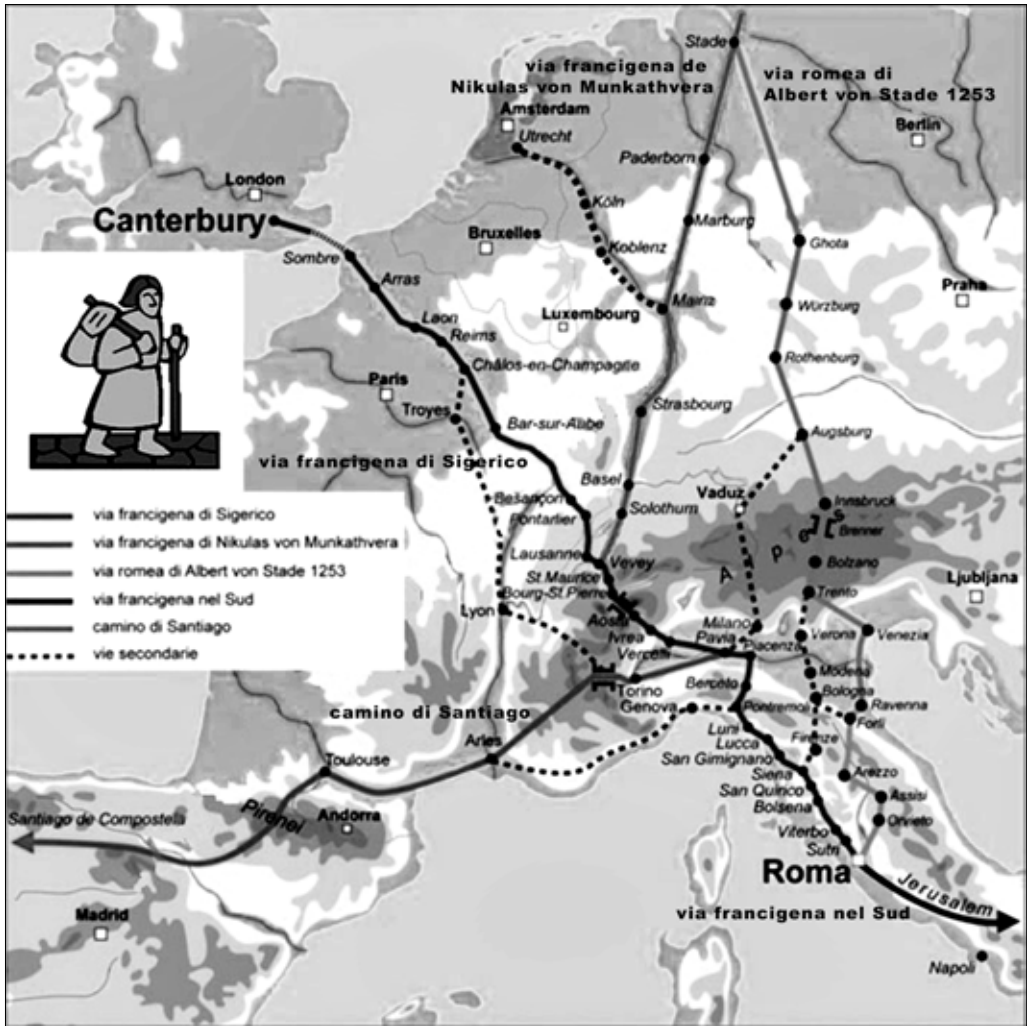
Stade
via francigena de Nikulas von Munkathvera
via romea di Albert von Stade 1253
Amsterdam
Utrecht
Berlin
Paderborn
London
Canterbury
Köln
Marburg
Bruxelles
Koblenz
Ghota
Sombre
Arras
Praha
Würzburg
Mainz
Laon
Luxembourg
Reims
Rothenburg
Châlos-en-Champagne
Paris
Troyes
Strasbourg
Augsburg
Bar-sur-Albe
via francigena di Sigerico
Basel
Vaduz
Innsbruck
Besançon
Solothurn
Pontarlier
Brenner
A
p
Bolzano
Lausanne
Vevey
St Maurice
Bourg-St.Pierre
Ljubljana
Trento
Lyon
Aosta
Milano
Ivrea
Pavia
Verona
Venezia
Vercelli
Piacenza
Modena
Torino
Bercelo
Bologna
Ravenna
Genova
Pontremoli
Forlì
camino di Santiago
Luni
Firenze
Lucca
Arles
Toulouse
San Gimignano
Arezzo
Siena
Assisi
San Quirico
Bolsena
Orvieto
Pirenei
Andorra
Santiago de Compostella
Viterbo
Sutri
Roma
Jerusalem
via francigena nel Sud
Madrid
Napoli

via francigena di Sigerico
via francigena di Nikulas von Munkathvera
via romea di Albert von Stade 1253
via francigena nel Sud
camino di Santiago
vie secondarie